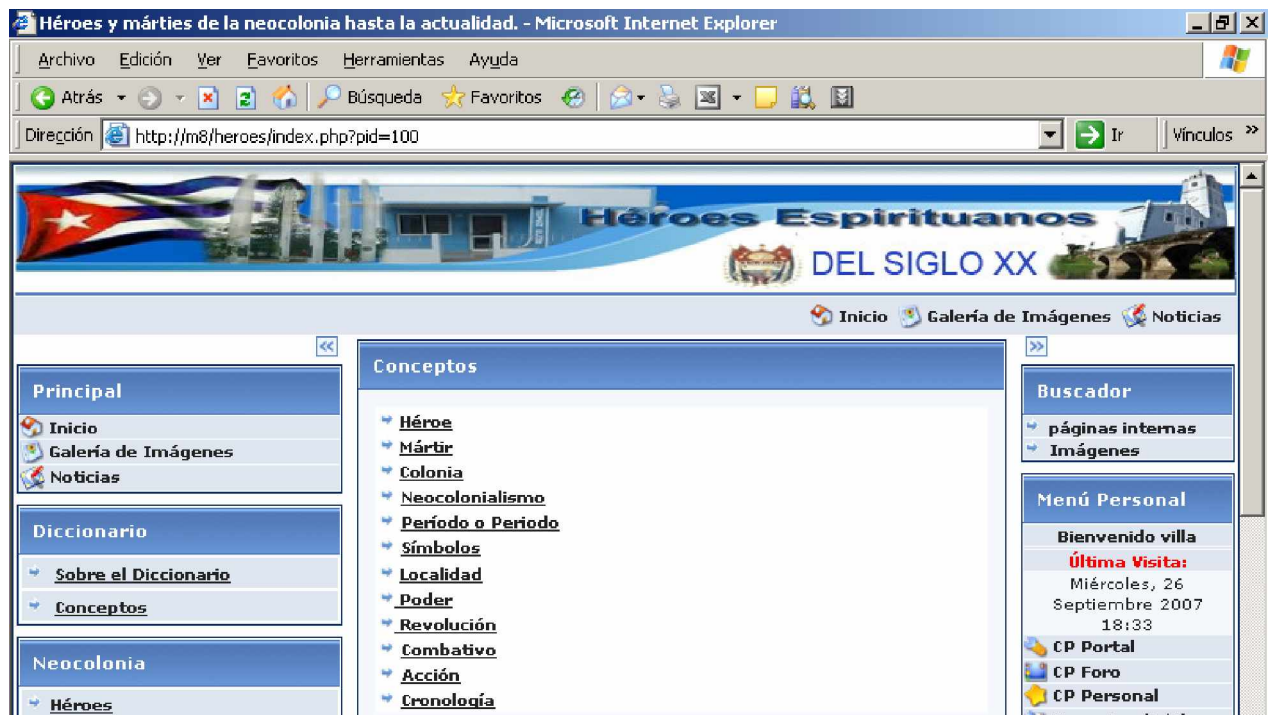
Héroes y mártires de la neocolonia hasta la actualidad. - Microsoft Internet Explorer

Archivo Edición Ver Favoritos Herramientas Ayuda

Atrás Búsqueda Favoritos

Dirección http://m8/heroes/index.php?pid=100 Ir Vínculos »

Héroes Espirituanos
DEL SIGLO XX

Inicio Galería de Imágenes Noticias

Principal
Inicio
Galería de Imágenes
Noticias

Diccionario
Sobre el Diccionario
Conceptos

Neocolonia
Héroes

Conceptos
Héroe
Mártir
Colonia
Neocolonialismo
Período o Periodo
Símbolos
Localidad
Poder
Revolución
Combativo
Acción
Cronología

Buscador
páginas internas
Imágenes

Menú Personal
Bienvenido villa
Última Visita:
Miércoles, 26 Septiembre 2007 18:33
CP Portal
CP Foro
CP Personal